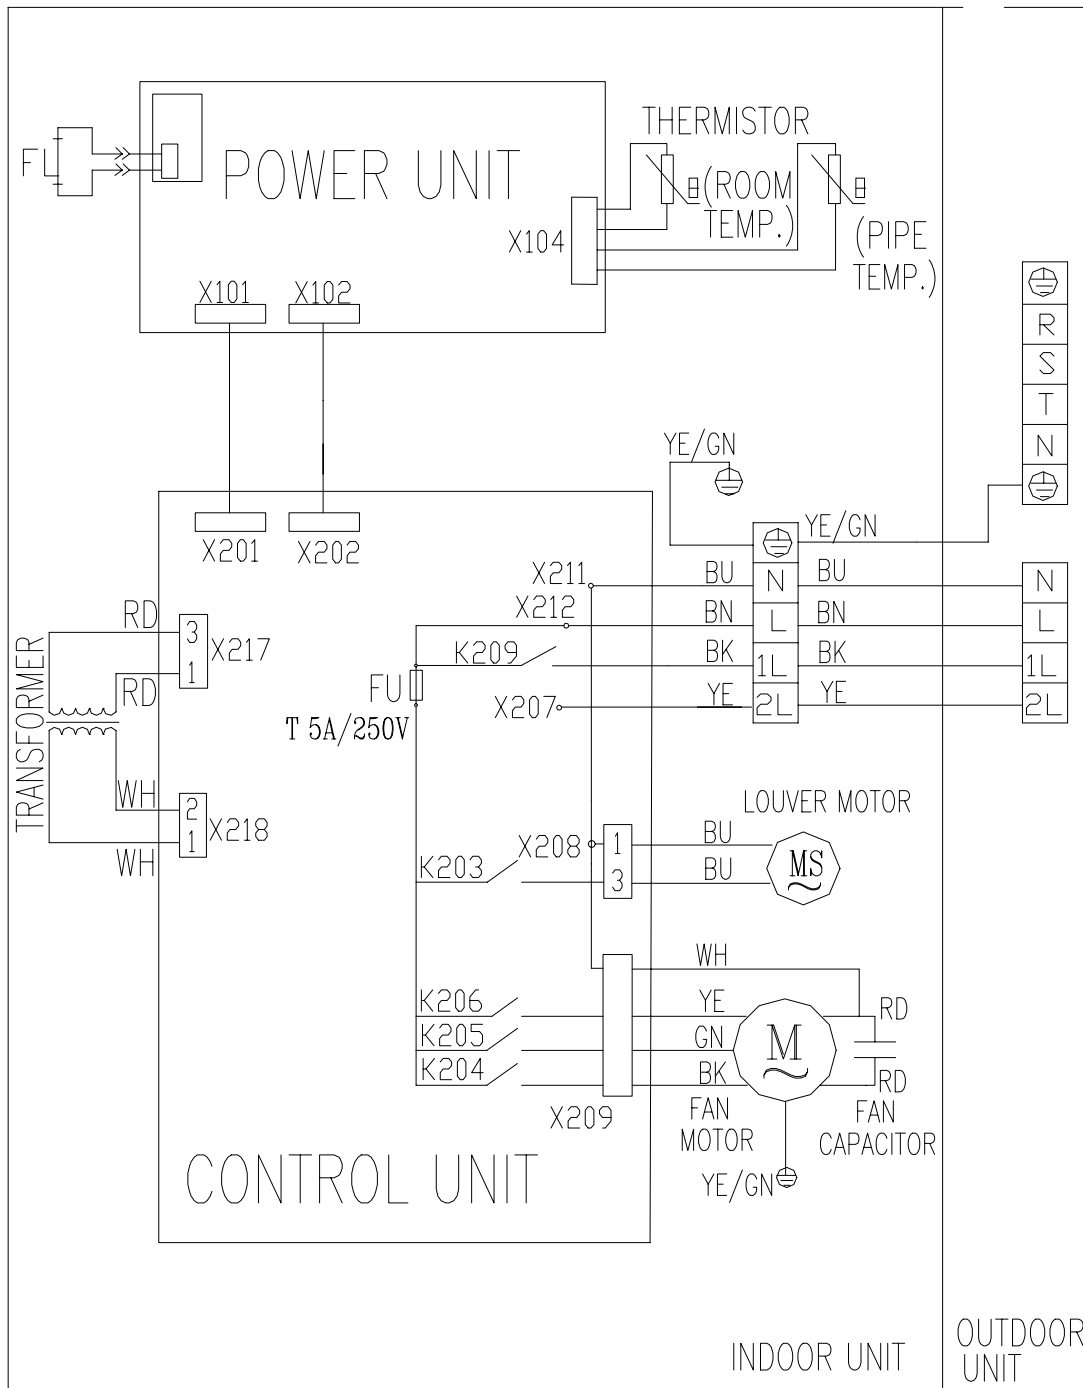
FL

POWER UNIT

THERMISTOR

(ROOM TEMP.)

(PIPE TEMP.)

X104

X101 X102

R
S
T
N

YE/GN

YE/GN

X201 X202

X211

X212

BU N BU

BN L BN

K209

BK 1L BK

YE 2L YE

N
L
1L
2L

RD

3
1
X217

RD

TRANSFORMER

FU

T 5A/250V

X207

WH

2
1
X218

WH

LOUVER MOTOR

K203

X208

1
3

BU
BU

MS

WH

K206
K205
K204

YE
GN
BK

M

RD

RD

X209

FAN MOTOR

FAN CAPACITOR

YE/GN

CONTROL UNIT

INDOOR UNIT

OUTDOOR UNIT